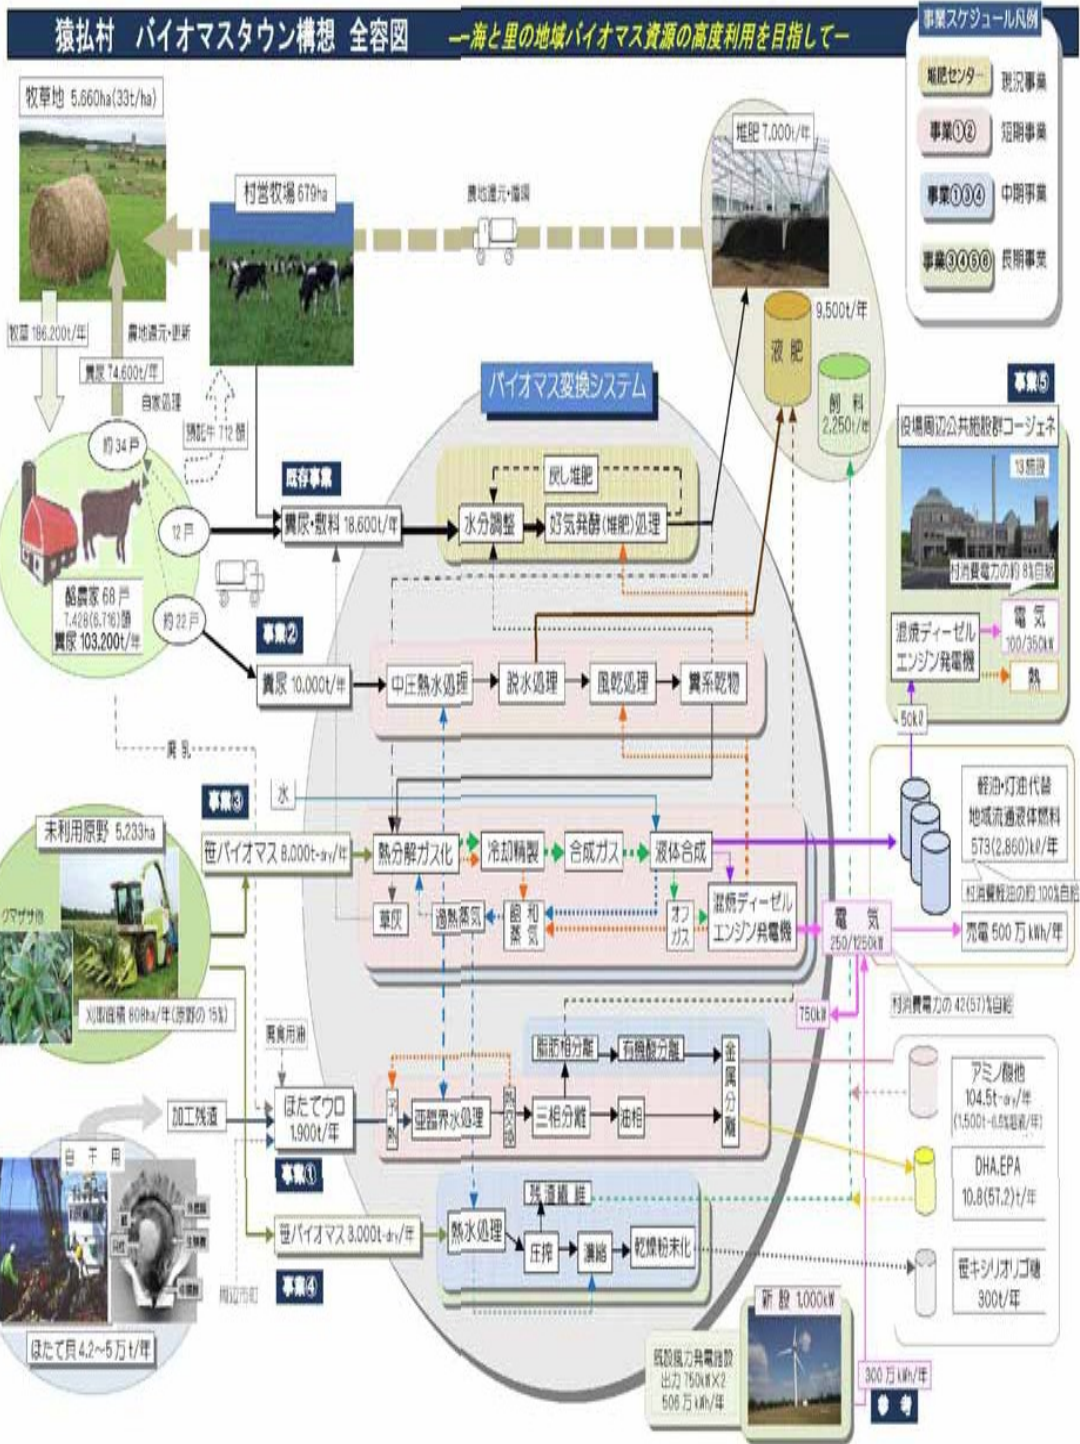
猿払村　バイオマスタウン構想　全容図

—海と里の地域バイオマス資源の高度利用を目指して—

事業スケジュール凡例
堆肥センター　既存事業
事業①②　短期事業
事業①③④　中期事業
事業③④⑤⑥　長期事業

牧草地 5,660ha(33t/ha)
村営牧場 679ha
農地還元・散布
堆肥 7,000t/年
9,500t/年
液肥
飼料 2,250t/年
牧草 186,200t/年
農地還元・更新
糞尿 74,600t/年
自家処理
預託牛 712 頭
約34戸
12戸
約22戸
酪農家 68 戸
7,428(5,716)頭
糞尿 103,200t/年
バイオマス変換システム
既存事業
糞尿・敷料 18,600t/年
戻し堆肥
水分調整
好気発酵(堆肥)処理
事業②
糞尿 10,000t/年
中圧熱水処理
脱水処理
風乾処理
糞系乾物
廃乳
事業⑤
役場周辺公共施設群コージェネ
13施設
村消費電力の約8%自給
混焼ディーゼルエンジン発電機
電気 100/350kW
熱
50kℓ
事業③
水
未利用原野 5,233ha
クマザサ他
刈取面積 608ha/年(原野の15%)
笹バイオマス 8,000t-dry/年
熱分解ガス化
冷却精製
合成ガス
液体合成
草灰
過熱蒸気
飽和蒸気
オフガス
混焼ディーゼルエンジン発電機
電気 250/1250kW
軽油・灯油代替
地域流通液体燃料
573(2,860)kℓ/年
村消費軽油の約100%自給
売電 500 万 kWh/年
村消費電力の42(57)%自給
750kW
廃食用油
脂肪相分離
有機酸分離
金属分離
加工残渣
ほたてウロ 1,900t/年
事業①
亜臨界水処理
三相分離
油相
アミノ酸他
104.5t-dry/年
(1,500t-6.5%溶液/年)
DHA,EPA
10.8(57.2)t/年
自干用
笹バイオマス 3,000t-dry/年
事業④
熱水処理
残渣繊維
圧搾
濃縮
乾燥粉末化
笹キシリオリゴ糖
300t/年
周辺市町
ほたて貝 4.2~5万t/年
新設 1,000kW
既設風力発電施設
出力 750kW×2
506 万 kWh/年
300 万 kWh/年
参考